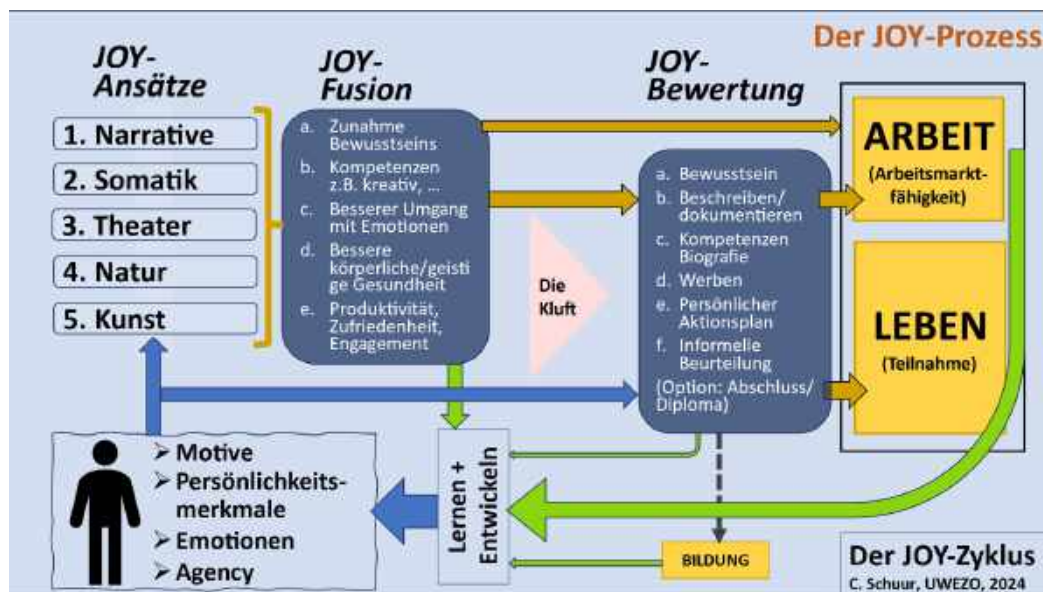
Der JOY-Prozess

JOY-Ansätze

1. Narrative
2. Somatik
3. Theater
4. Natur
5. Kunst

JOY-Fusion

a. Zunahme Bewusstseins
b. Kompetenzen z.B. kreativ, ...
c. Besserer Umgang mit Emotionen
d. Bessere körperliche/geistige Gesundheit
e. Produktivität, Zufriedenheit, Engagement

Die Kluft

JOY-Bewertung

a. Bewusstsein
b. Beschreiben/ dokumentieren
c. Kompetenzen Biografie
d. Werben
e. Persönlicher Aktionsplan
f. Informelle Beurteilung
(Option: Abschluss/ Diploma)

ARBEIT
(Arbeitsmarkt-fähigkeit)

LEBEN
(Teilnahme)

➢ Motive
➢ Persönlichkeits-merkmale
➢ Emotionen
➢ Agency

Lernen + Entwickeln

BILDUNG

Der JOY-Zyklus
C. Schuur, UWEZO, 2024